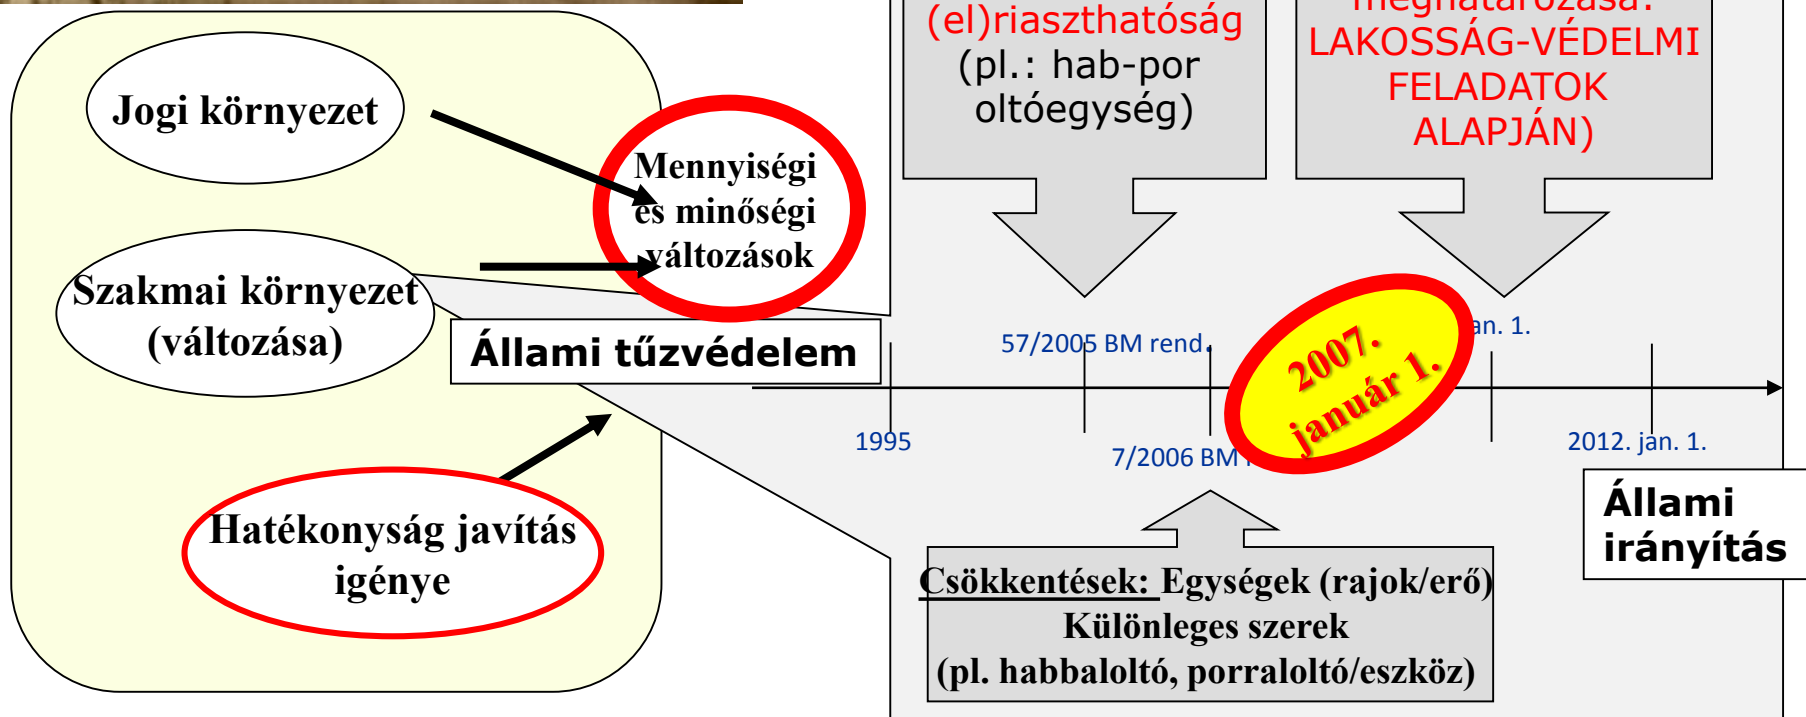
Jogi környezet

Mennyiségi és minőségi változások

Szakmai környezet (változása)

Hatékonyság javítás igénye

Állami tűzvédelem

(el)riaszthatóság (pl.: hab-por oltóegység)

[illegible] LAKOSSÁG-VÉDELMI FELADATOK ALAPJÁN)

57/2005 BM rend.

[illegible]an. 1.

2007. január 1.

1995

7/2006 BM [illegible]

2012. jan. 1.

Állami irányítás

Csökkentések: Egységek (rajok/erő)
Különleges szerek
(pl. habbaloltó, porraloltó/eszköz)